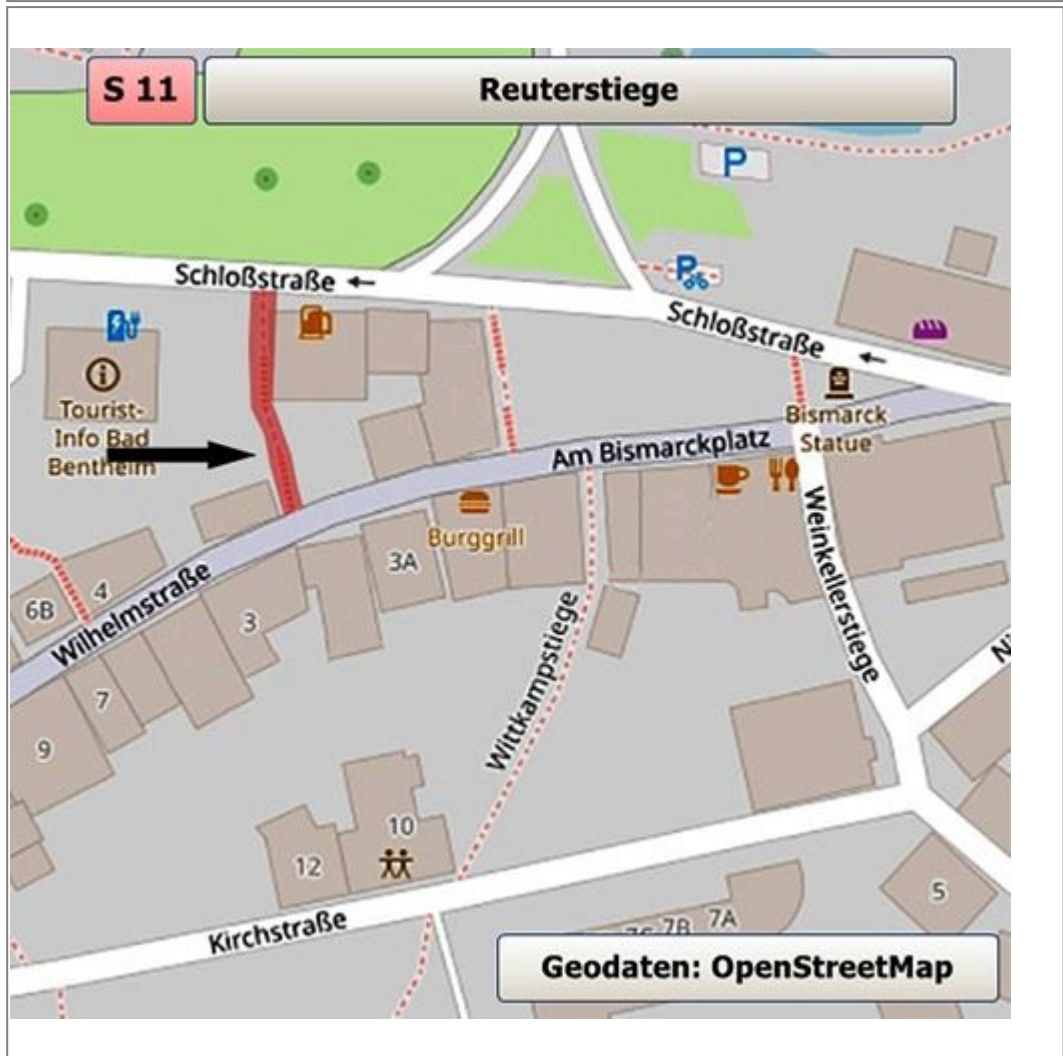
S 11

Reuterstiege

P

Schloßstraße

Schloßstraße

Tourist-Info Bad Bentheim

Bismarck Statue

Am Bismarckplatz

Burggrill

3A

4

6B

Wilhelmstraße

3

Wittkampstiege

Weinkellerstiege

N

7

9

10

12

5

Kirchstraße

7C 7B 7A

Geodaten: OpenStreetMap